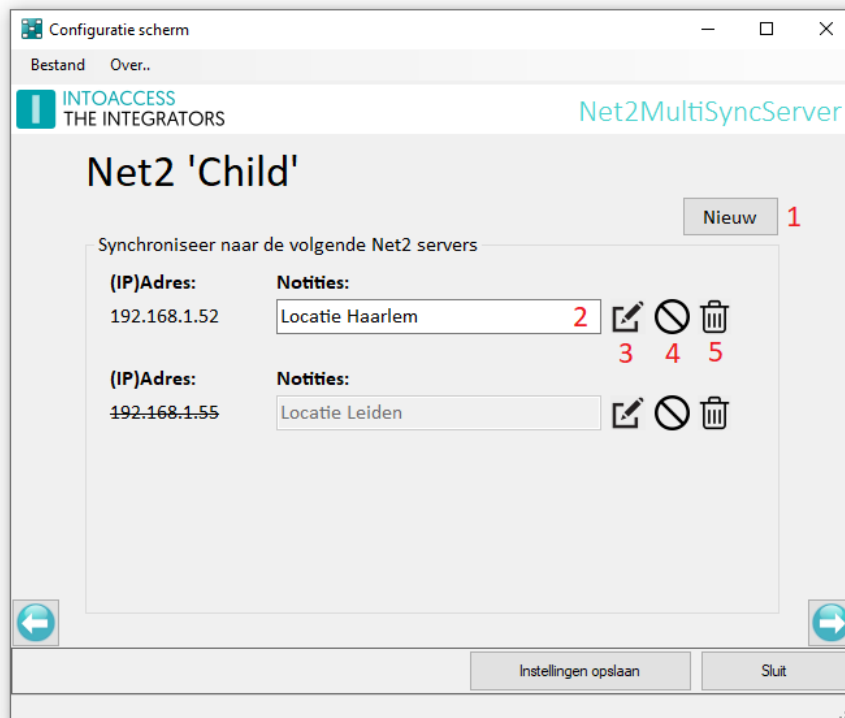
Configuratie scherm

Bestand Over..

INTOACCESS
THE INTEGRATORS

Net2MultiSyncServer

Net2 'Child'

Nieuw 1

Synchroniseer naar de volgende Net2 servers

(IP)Adres:
192.168.1.52

Notities:
Locatie Haarlem 2

3 4 5

(IP)Adres:
192.168.1.55

Notities:
Locatie Leiden

Instellingen opslaan

Sluit